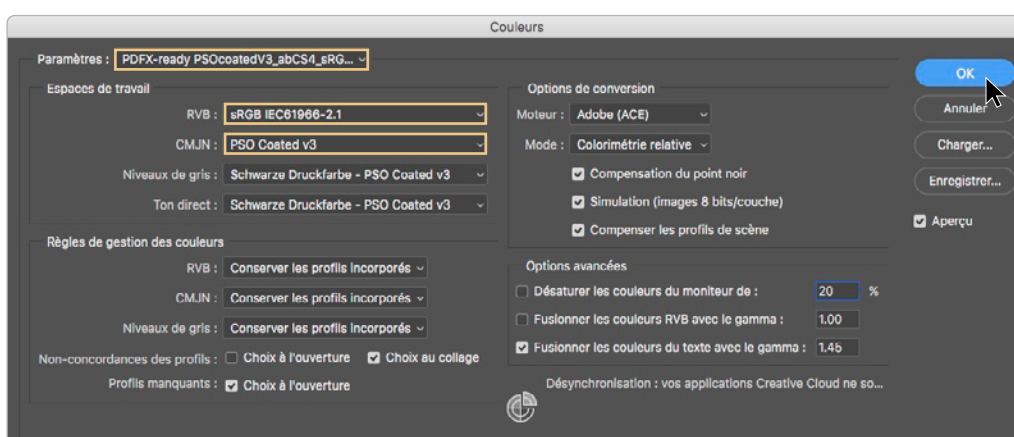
Couleurs

Paramètres : PDFX-ready PSOcoatedV3_abCS4_sRG...

Espaces de travail

RVB : sRGB IEC61966-2.1

CMJN : PSO Coated v3

Niveaux de gris : Schwarze Druckfarbe - PSO Coated v3

Ton direct : Schwarze Druckfarbe - PSO Coated v3

Règles de gestion des couleurs

RVB : Conserver les profils incorporés

CMJN : Conserver les profils incorporés

Niveaux de gris : Conserver les profils incorporés

Non-concordances des profils : Choix à l'ouverture Choix au collage

Profils manquants : Choix à l'ouverture

Options de conversion

Moteur : Adobe (ACE)

Mode : Colorimétrie relative

Compensation du point noir

Simulation (images 8 bits/couche)

Compenser les profils de scène

Options avancées

Désaturer les couleurs du moniteur de : 20 %

Fusionner les couleurs RVB avec le gamma : 1.00

Fusionner les couleurs du texte avec le gamma : 1.45

Désynchronisation : vos applications Creative Cloud ne so...

OK

Annuler

Charger...

Enregistrer...

Aperçu